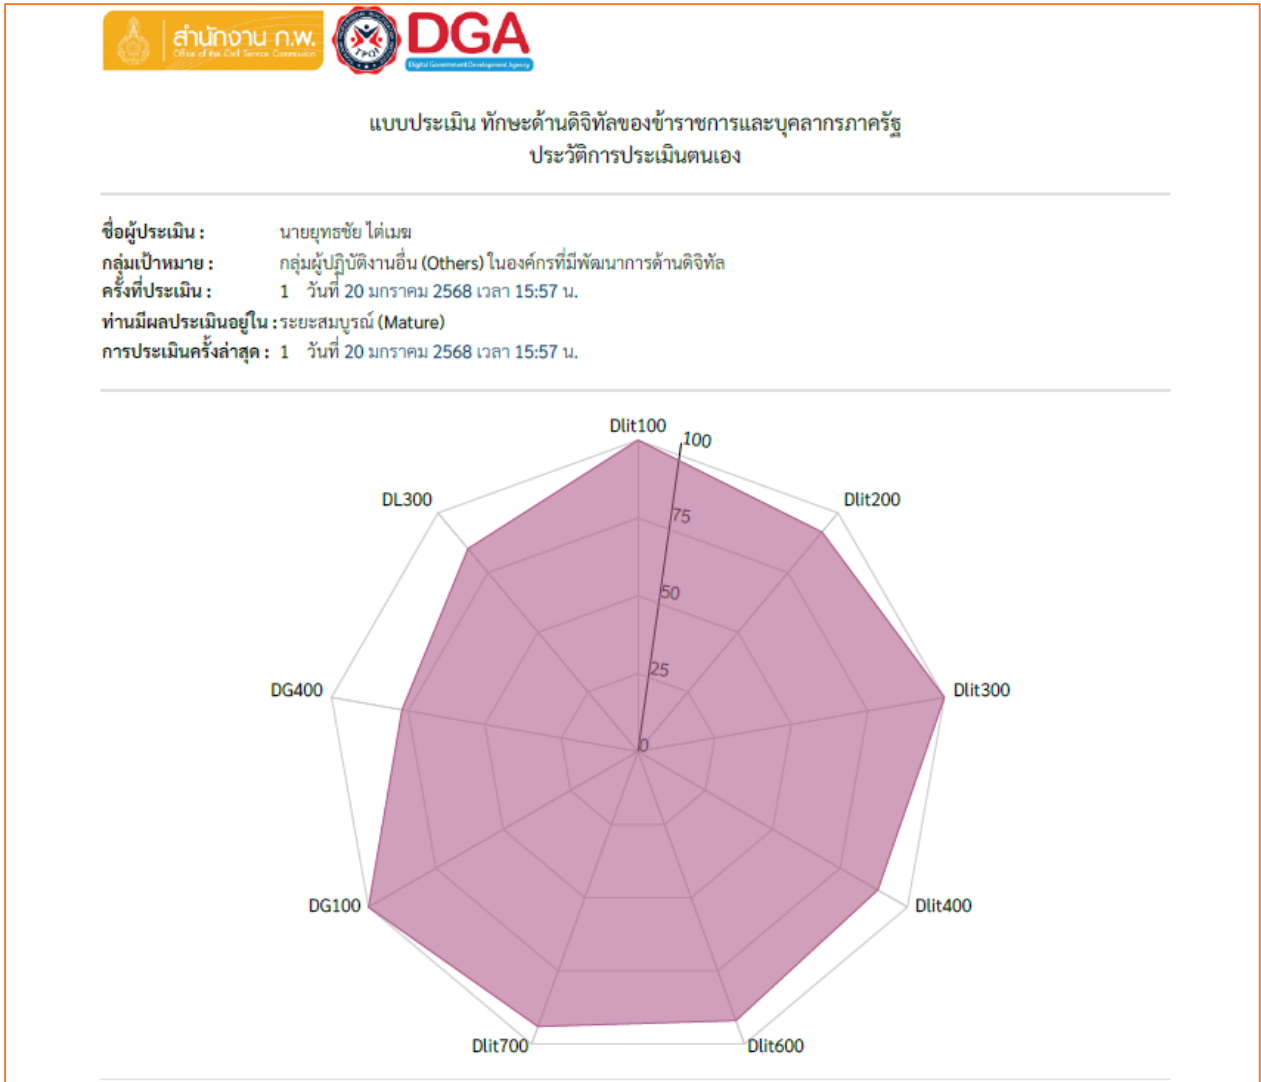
สำนักงาน ก.พ.
Office of the Civil Service Commission
TPQI
DGA
Digital Government Development Agency

แบบประเมิน ทักษะด้านดิจิทัลของข้าราชการและบุคลากรภาครัฐ
ประวัติการประเมินตนเอง

ชื่อผู้ประเมิน : นายยุทธชัย ไต่เมฆ
กลุ่มเป้าหมาย : กลุ่มผู้ปฏิบัติงานอื่น (Others) ในองค์กรที่มีพัฒนาการด้านดิจิทัล
ครั้งที่ประเมิน : 1 วันที่ 20 มกราคม 2568 เวลา 15:57 น.
ท่านมีผลประเมินอยู่ใน : ระยะสมบูรณ์ (Mature)
การประเมินครั้งล่าสุด : 1 วันที่ 20 มกราคม 2568 เวลา 15:57 น.

Dlit100
100
75
50
25
0
Dlit200
Dlit300
Dlit400
Dlit600
Dlit700
DG100
DG400
DL300